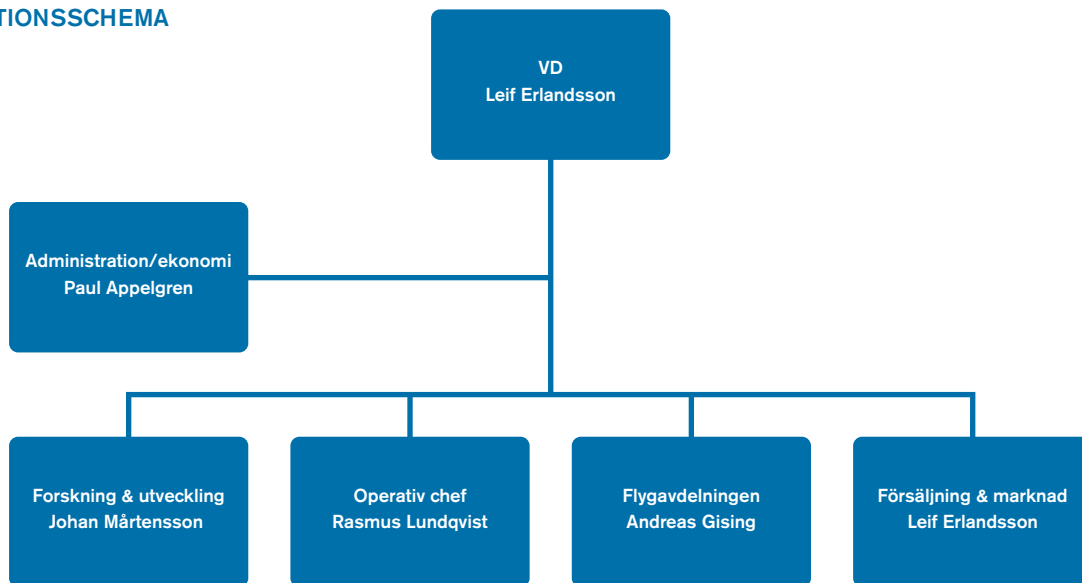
TIONSSCHEMA

VD
Leif Erlandsson

Administration/ekonomi
Paul Appelgren

Forskning & utveckling
Johan Mårtensson

Operativ chef
Rasmus Lundqvist

Flygavdelningen
Andreas Gising

Försäljning & marknad
Leif Erlandsson